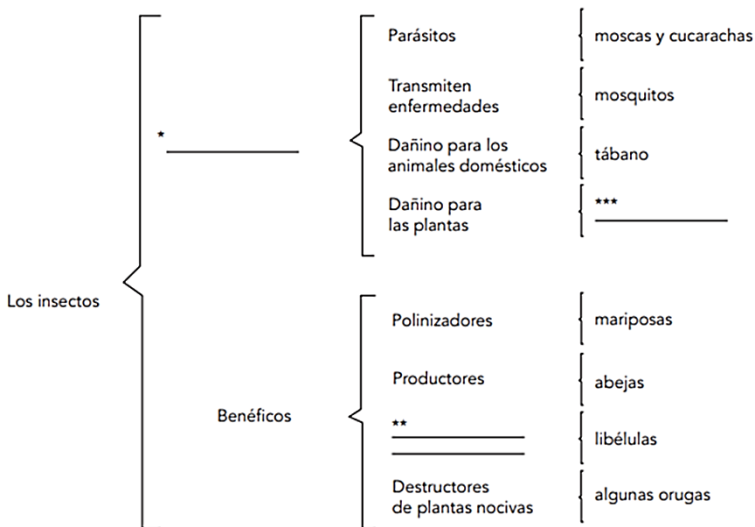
Los insectos

*

Parásitos | moscas y cucarachas

Transmiten enfermedades | mosquitos

Dañino para los animales domésticos | tábano

Dañino para las plantas | ***

Benéficos

Polinizadores | mariposas

Productores | abejas

** | libélulas

Destructores de plantas nocivas | algunas orugas